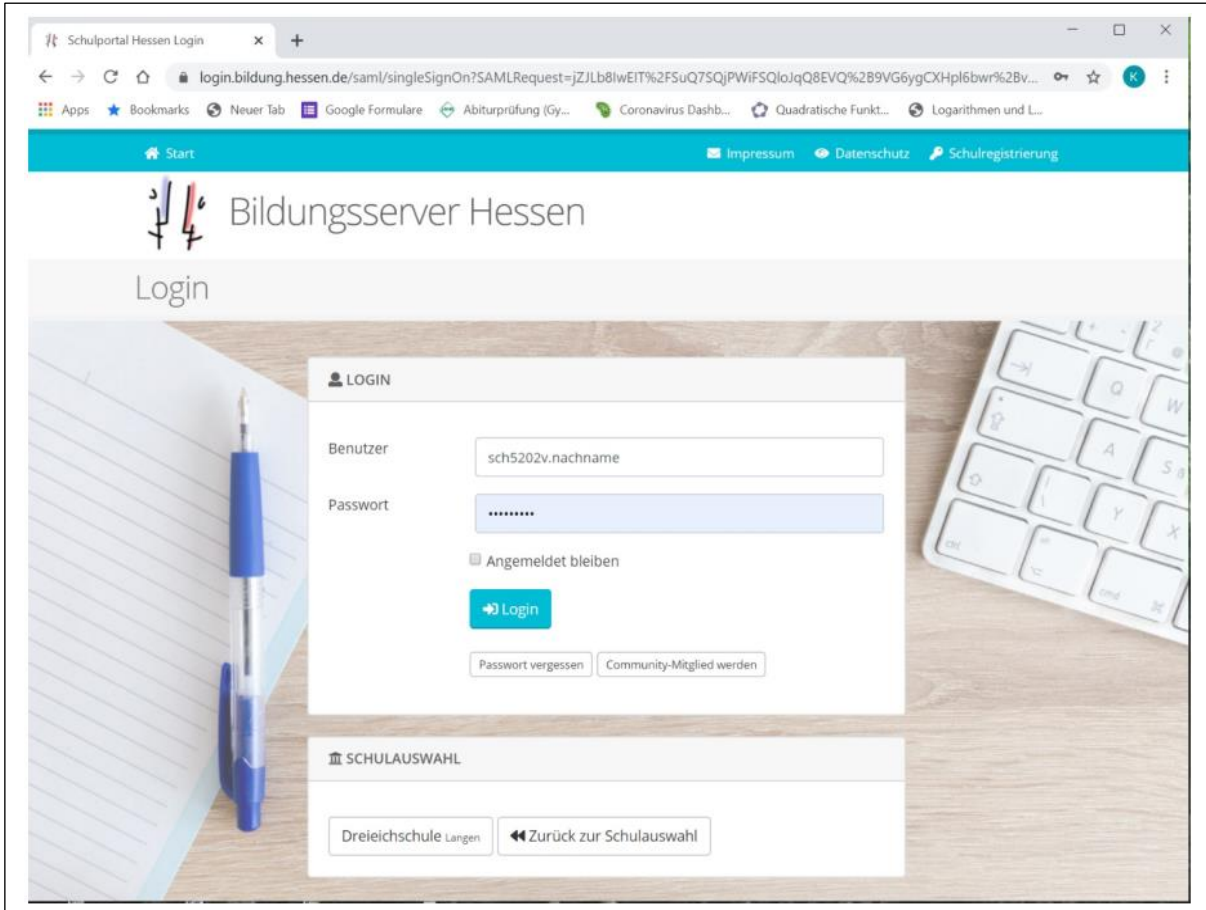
Schulportal Hessen Login ×

login.bildung.hessen.de/saml/singleSignOn?SAMLRequest=jZJLb8IwEIT%2FSuQ7SQjPWiFSQloJqQ8EVQ%2B9VG6ygCXHpl6bwr%2Bv...

Apps Bookmarks Neuer Tab Google Formulare Abiturprüfung (Gy... Coronavirus Dashb... Quadratische Funkt... Logarithmen und L...

Start

Impressum Datenschutz Schulregistrierung

Bildungsserver Hessen

Login

LOGIN

Benutzer sch5202v.nachname

Passwort ••••••••••

Angemeldet bleiben

Login

Passwort vergessen Community-Mitglied werden

SCHULAUSWAHL

Dreieichschule Langen

Zurück zur Schulauswahl